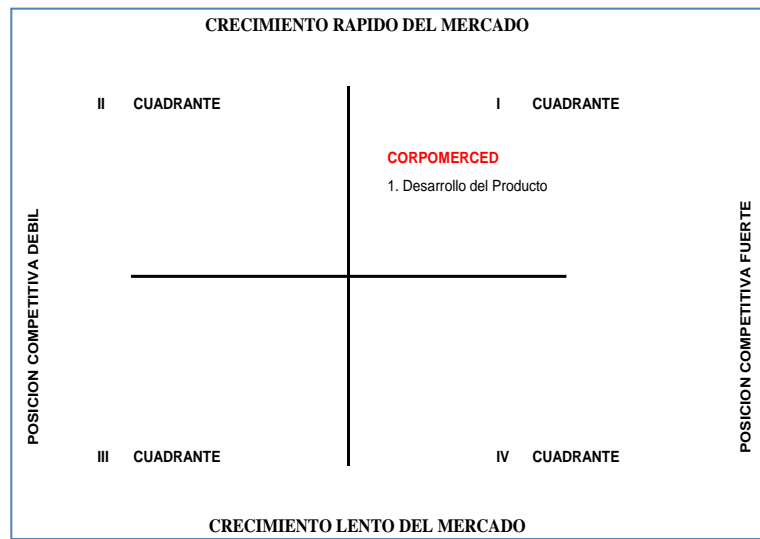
CRECIMIENTO RAPIDO DEL MERCADO

II CUADRANTE

I CUADRANTE

CORPOMERCED

1. Desarrollo del Producto

POSICION COMPETITIVA DEBIL

POSICION COMPETITIVA FUERTE

III CUADRANTE

IV CUADRANTE

CRECIMIENTO LENTO DEL MERCADO